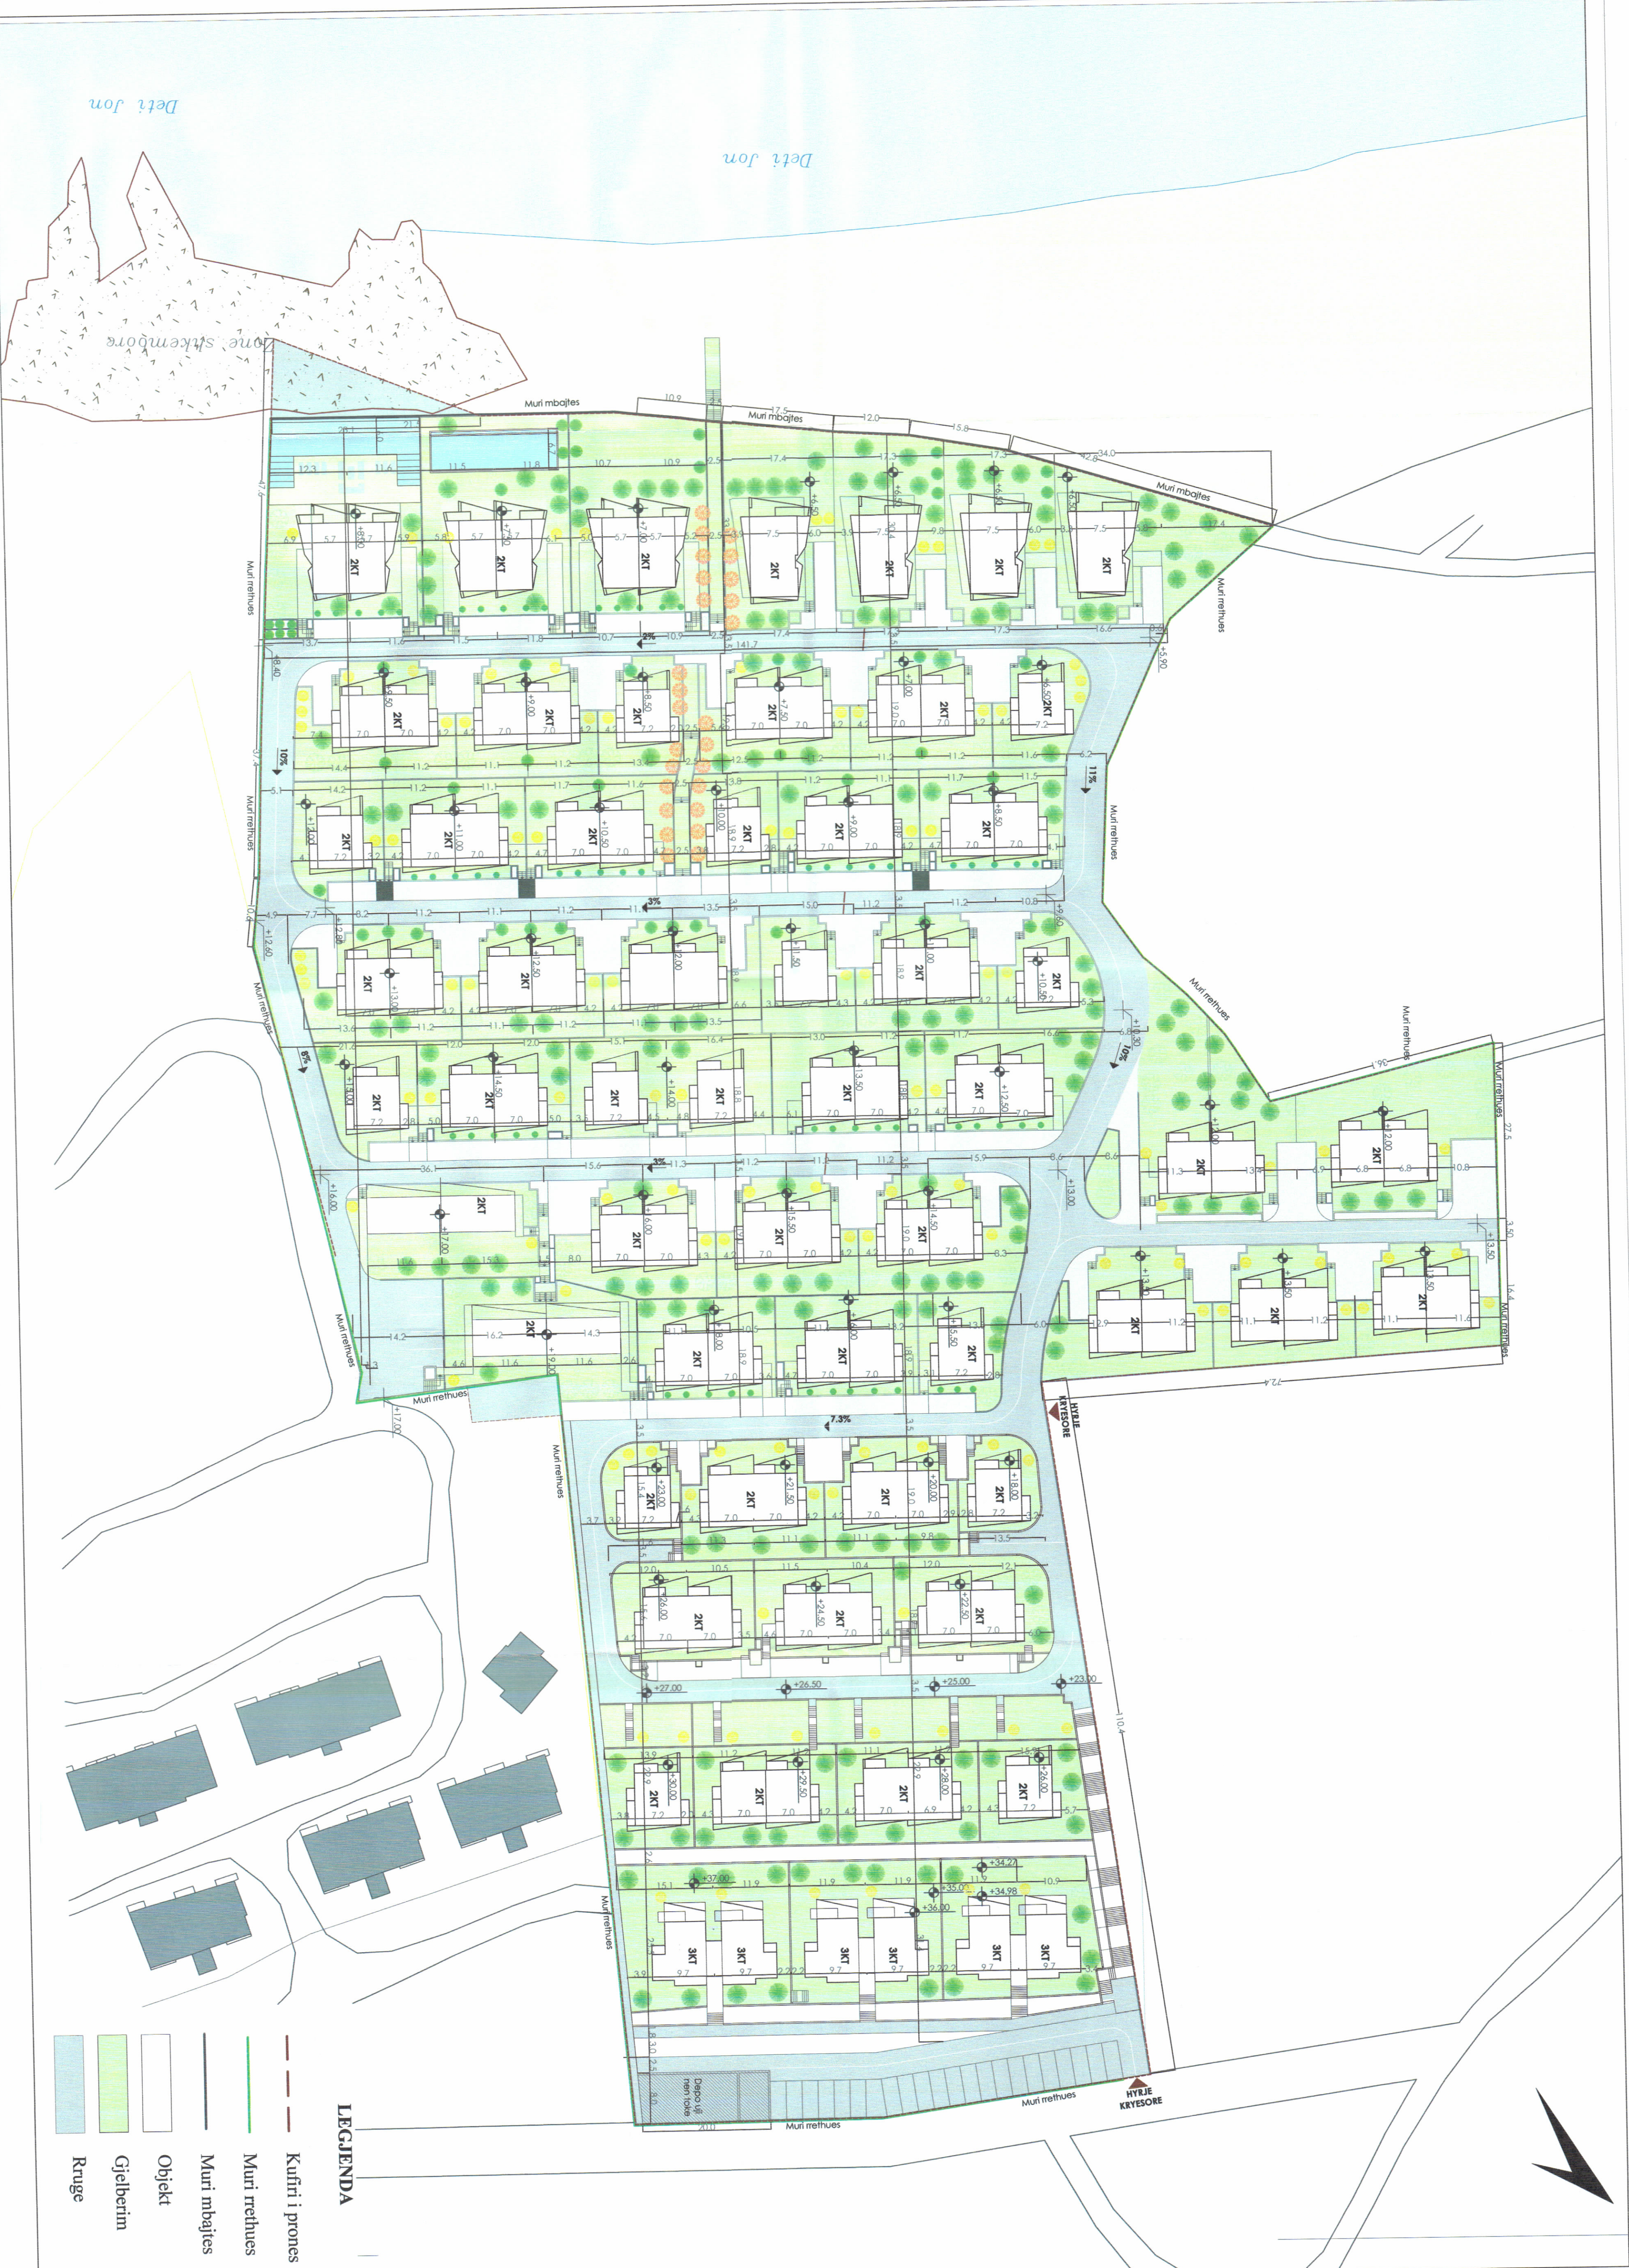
Deti Jon

Deti Jon

Zone shkembore

Muri mbajtes

Muri mbajtes

Muri rrethues

Muri rrethues

Muri rrethues

Muri rrethues

Muri rrethues

Muri rrethues

Muri rrethues

Muri rrethues

Muri rrethues

Muri rrethues

Muri rrethues

2KT 2KT 2KT 2KT 2KT 2KT 2KT

2KT 2KT 2KT 2KT 2KT 2KT

2KT 2KT 2KT 2KT 2KT

2KT 2KT 2KT 2KT

2KT 2KT 2KT 2KT 2KT 2KT

2KT 2KT

2KT 2KT 2KT 2KT

2KT 2KT 2KT

2KT 2KT 2KT 2KT 2KT

2KT 2KT 2KT 2KT

2KT 2KT 2KT

2KT 2KT 2KT 2KT

3KT 3KT 3KT 3KT 3KT 3KT

2%

10%

11%

3%

8%

10%

3%

7.3%

HYRJE KRYESORE

HYRJE KRYESORE

Depo e mbeturinave

LEGJENDA

Kufiri i prones

Muri rrethues

Muri mbajtes

Objekt

Gjelberim

Ruge